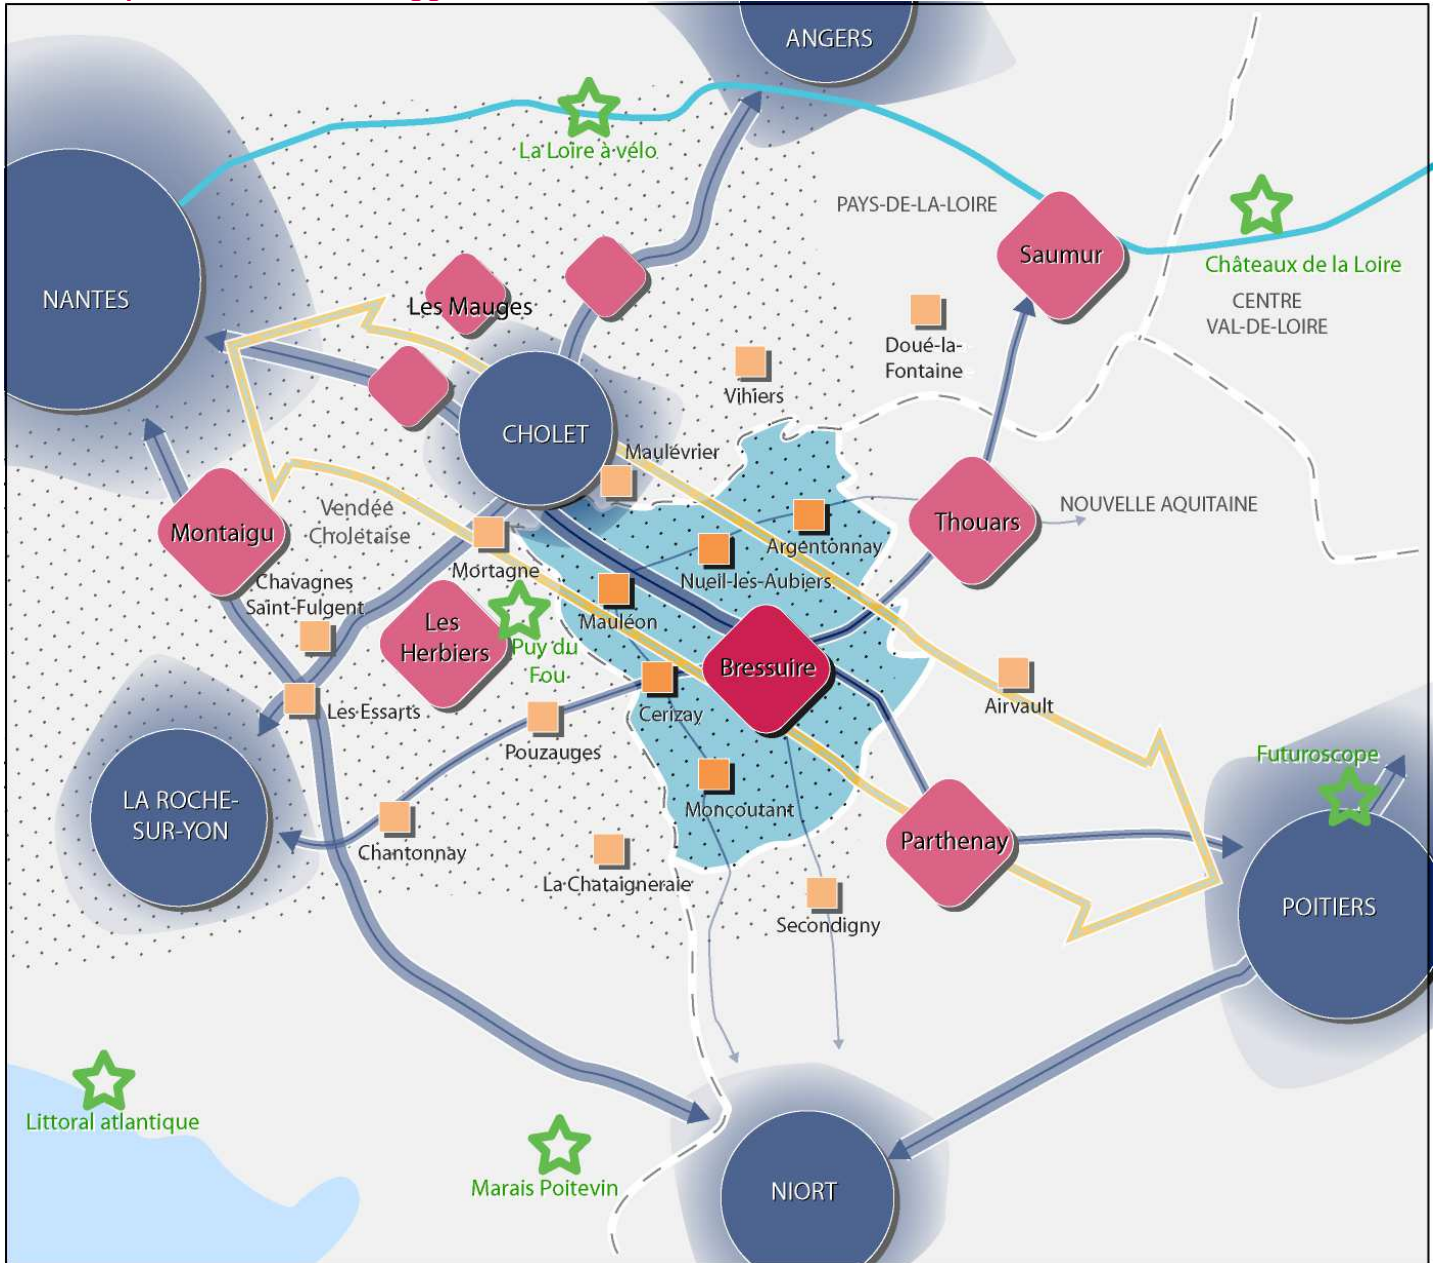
ANGERS
La Loire à vélo
PAYS-DE-LA-LOIRE
Saumur
Châteaux de la Loire
CENTRE
VAL-DE-LOIRE
NANTES
Les Mauges
Doué-la-Fontaine
Vihiers
CHOLET
Maulévrier
Thouars
NOUVELLE AQUITAINE
Vendée Choletaise
Argentonnay
Montaigu
Mortagne
Nueil-les-Aubiers
Chavagnes Saint-Fulgent
Les Herbiers
Puy du Fou
Mauléon
Bressuire
Airvault
Les Essarts
Cerizay
Pouzauges
Futuroscope
LA ROCHE-SUR-YON
Moncoutant
Chantonnay
Parthenay
La Chataigneraie
POITIERS
Secondigny
Littoral atlantique
Marais Poitevin
NIORT